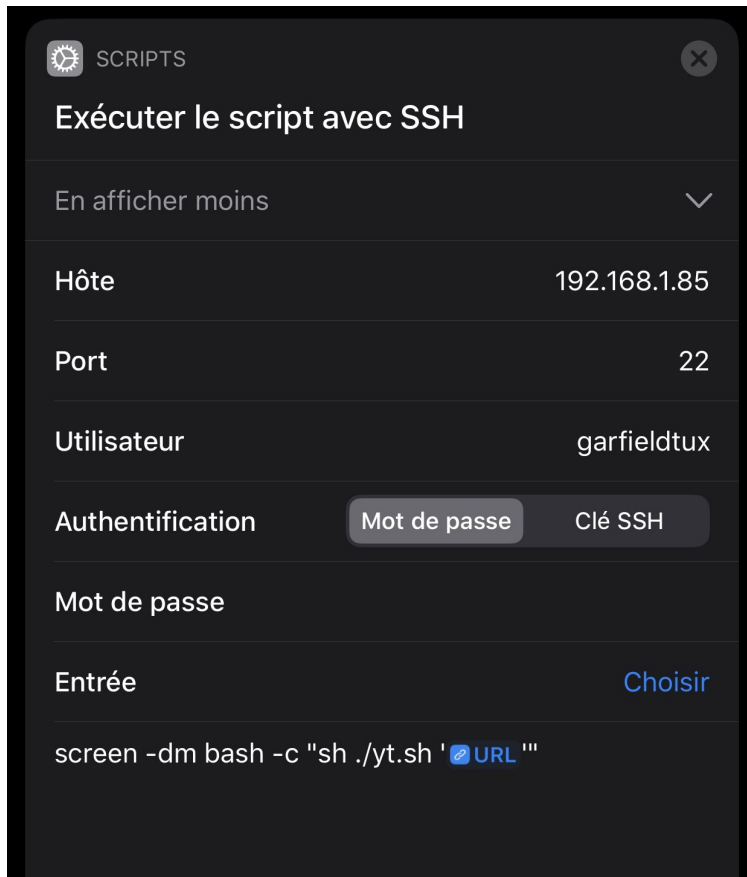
SCRIPTS

Exécuter le script avec SSH

En afficher moins

Hôte 192.168.1.85

Port 22

Utilisateur garfieldtux

Authentification Mot de passe Clé SSH

Mot de passe

Entrée Choisir

screen -dm bash -c "sh ./yt.sh ' URL '"